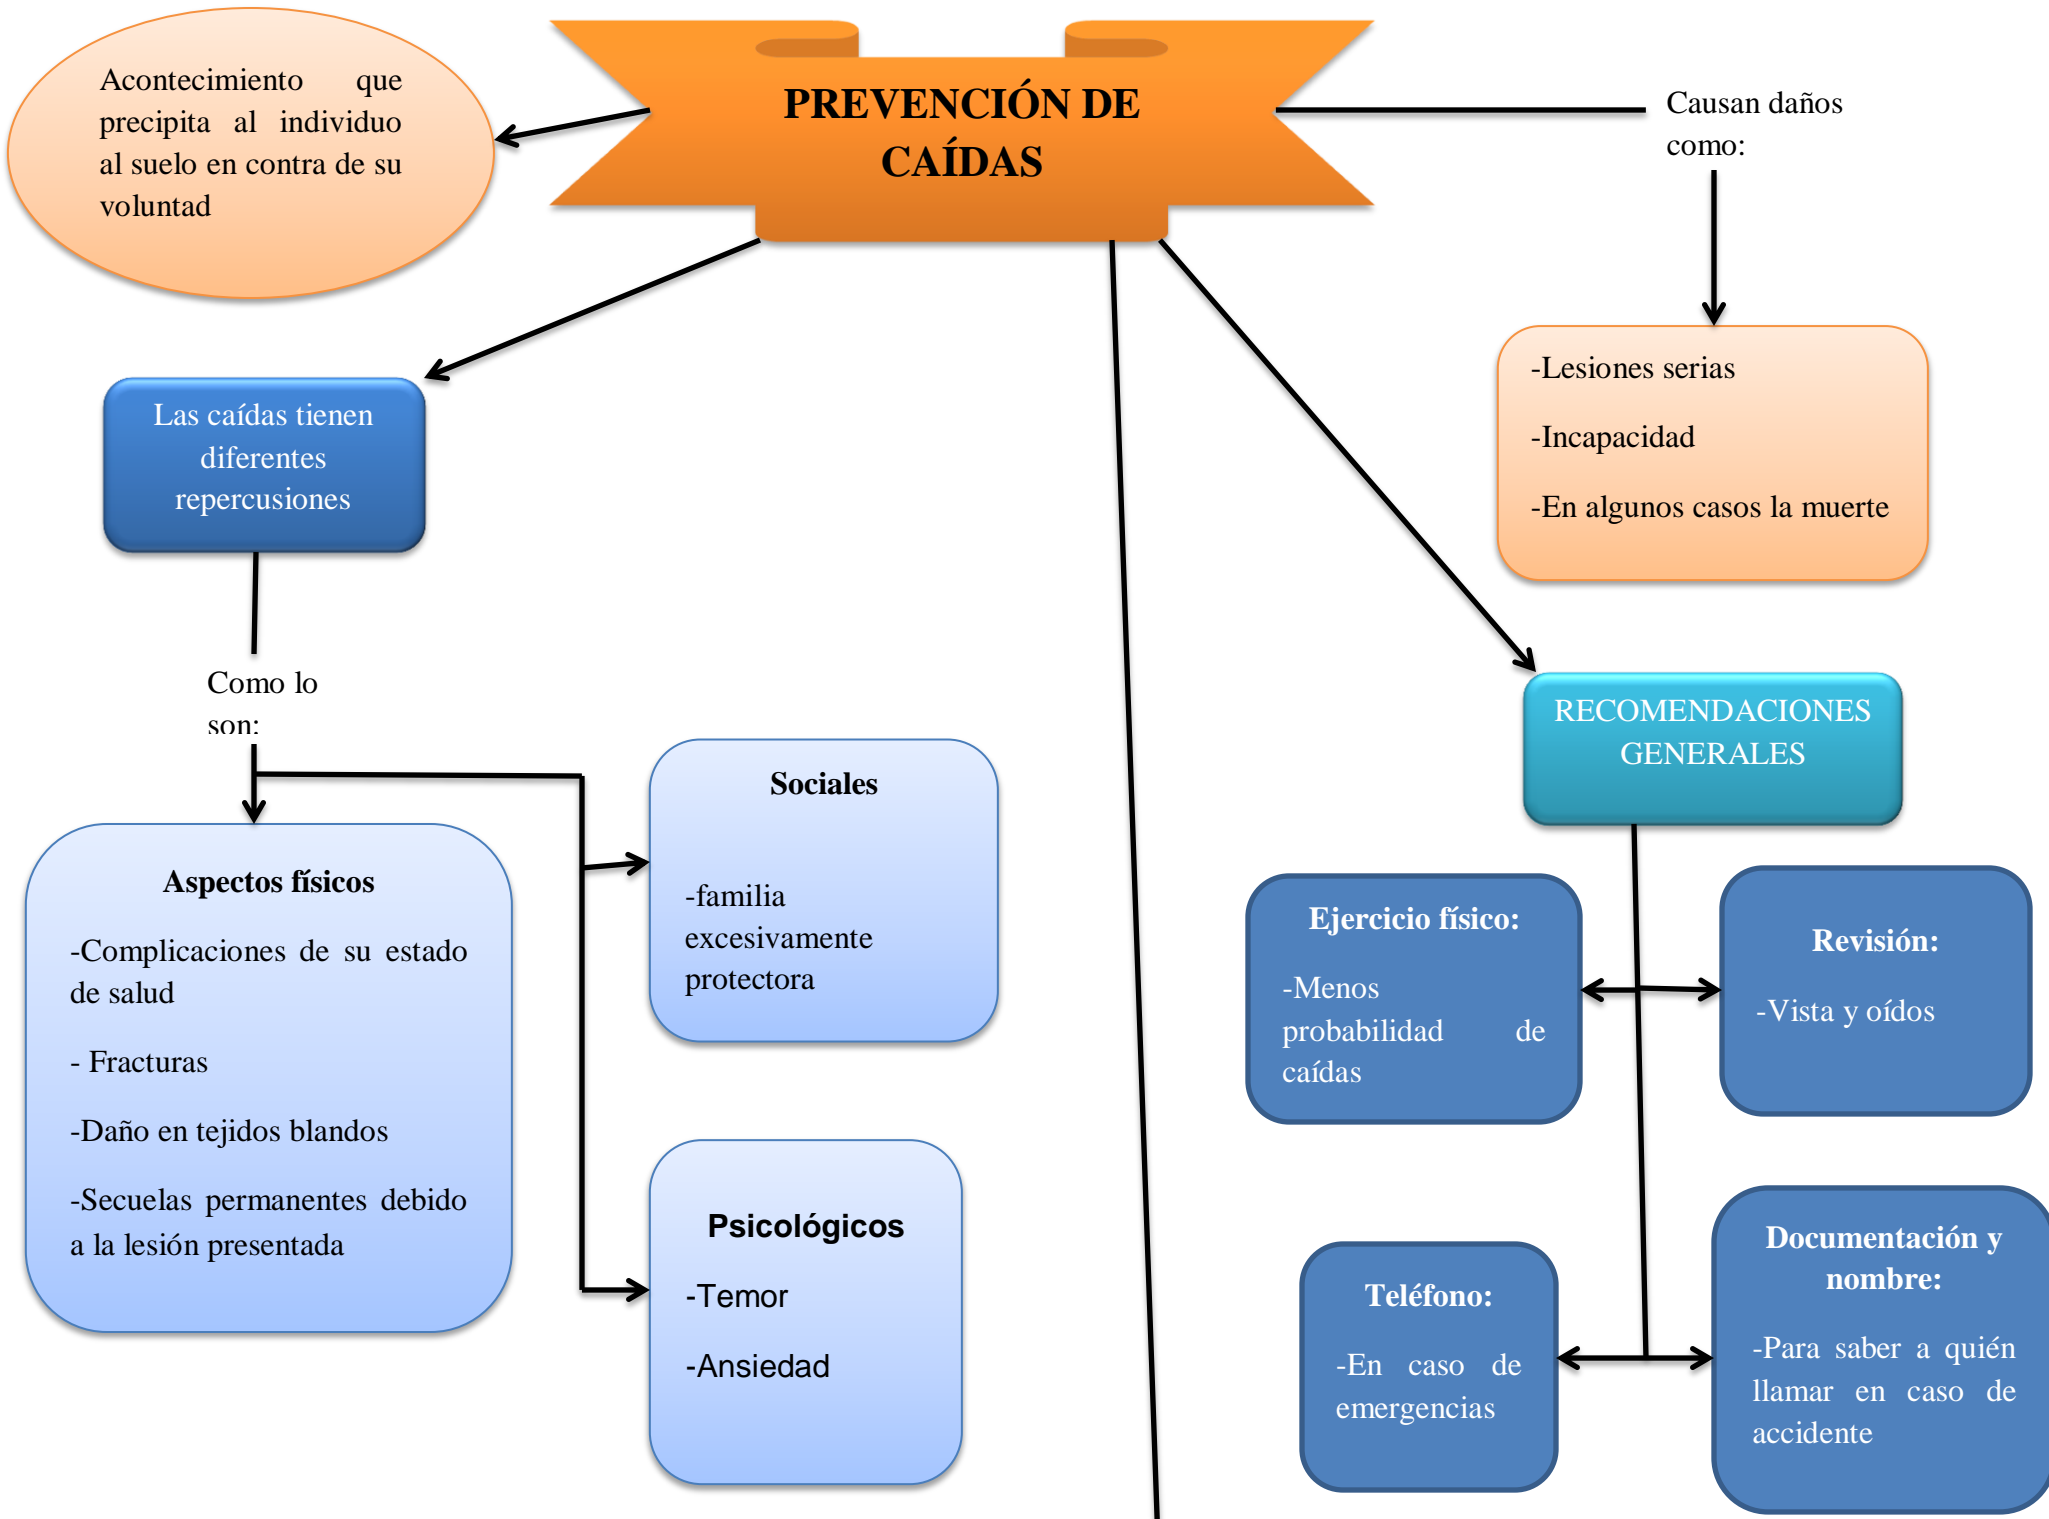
PREVENCIÓN DE CAÍDAS

Acontecimiento que precipita al individuo al suelo en contra de su voluntad

Causan daños como:

-Lesiones serias

-Incapacidad

-En algunos casos la muerte

Las caídas tienen diferentes repercusiones

Como lo son:

Aspectos físicos

-Complicaciones de su estado de salud

- Fracturas

-Daño en tejidos blandos

-Secuelas permanentes debido a la lesión presentada

Sociales

-familia excesivamente protectora

Psicológicos

-Temor

-Ansiedad

RECOMENDACIONES GENERALES

Ejercicio físico:

-Menos probabilidad de caídas

Revisión:

-Vista y oídos

Teléfono:

-En caso de emergencias

Documentación y nombre:

-Para saber a quién llamar en caso de accidente